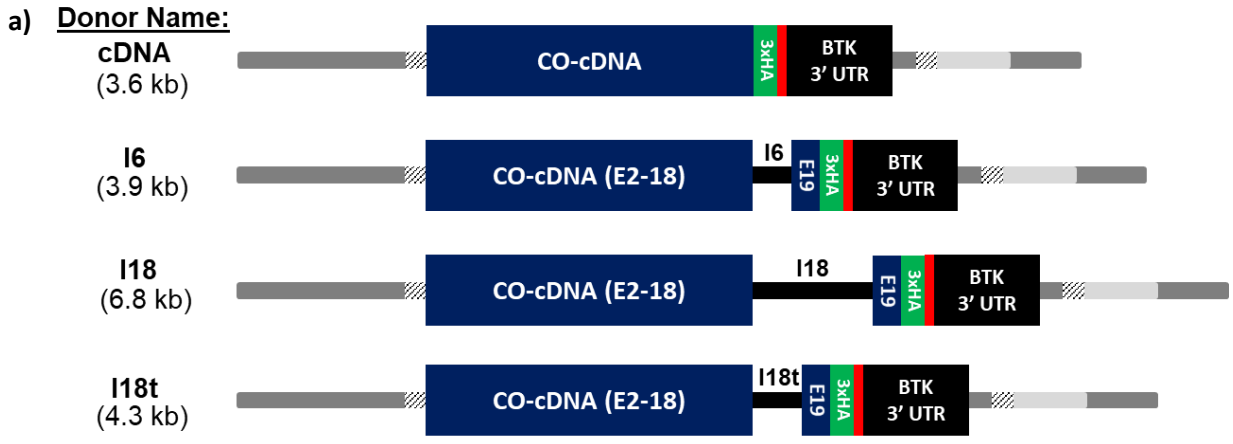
a) Donor Name:

cDNA
(3.6 kb)

CO-cDNA
3xHA
BTK
3' UTR

I6
(3.9 kb)

CO-cDNA (E2-18)
I6
E19
3xHA
BTK
3' UTR

I18
(6.8 kb)

CO-cDNA (E2-18)
I18
E19
3xHA
BTK
3' UTR

I18t
(4.3 kb)

CO-cDNA (E2-18)
I18t
E19
3xHA
BTK
3' UTR